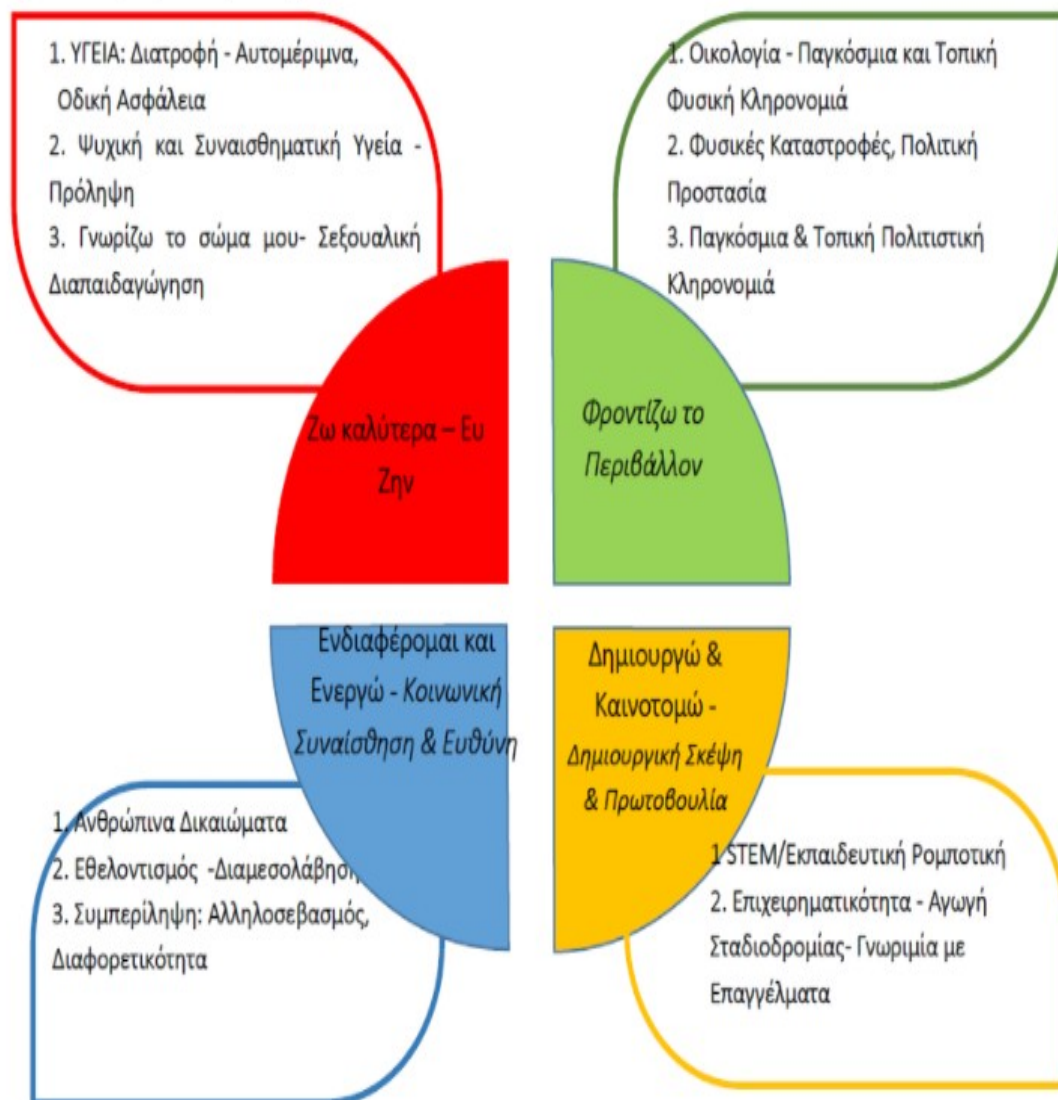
1. ΥΓΕΙΑ: Διατροφή - Αυτομέριμνα, Οδική Ασφάλεια
2. Ψυχική και Συναισθηματική Υγεία - Πρόληψη
3. Γνωρίζω το σώμα μου- Σεξουαλική Διαπαιδαγώγηση

1. Οικολογία - Παγκόσμια και Τοπική Φυσική Κληρονομιά
2. Φυσικές Καταστροφές, Πολιτική Προστασία
3. Παγκόσμια & Τοπική Πολιτιστική Κληρονομιά

Ζω καλύτερα – Ευ Ζην

Φροντίζω το Περιβάλλον

Ενδιαφέρομαι και Ενεργώ - Κοινωνική Συναίσθηση & Ευθύνη

Δημιουργώ & Καινοτομώ - Δημιουργική Σκέψη & Πρωτοβουλία

1. Ανθρώπινα Δικαιώματα
2. Εθελοντισμός -Διαμεσολάβηση
3. Συμπερίληψη: Αλληλοσεβασμός, Διαφορετικότητα

1 STEM/Εκπαιδευτική Ρομποτική
2. Επιχειρηματικότητα - Αγωγή Σταδιοδρομίας- Γνωριμία με Επαγγέλματα